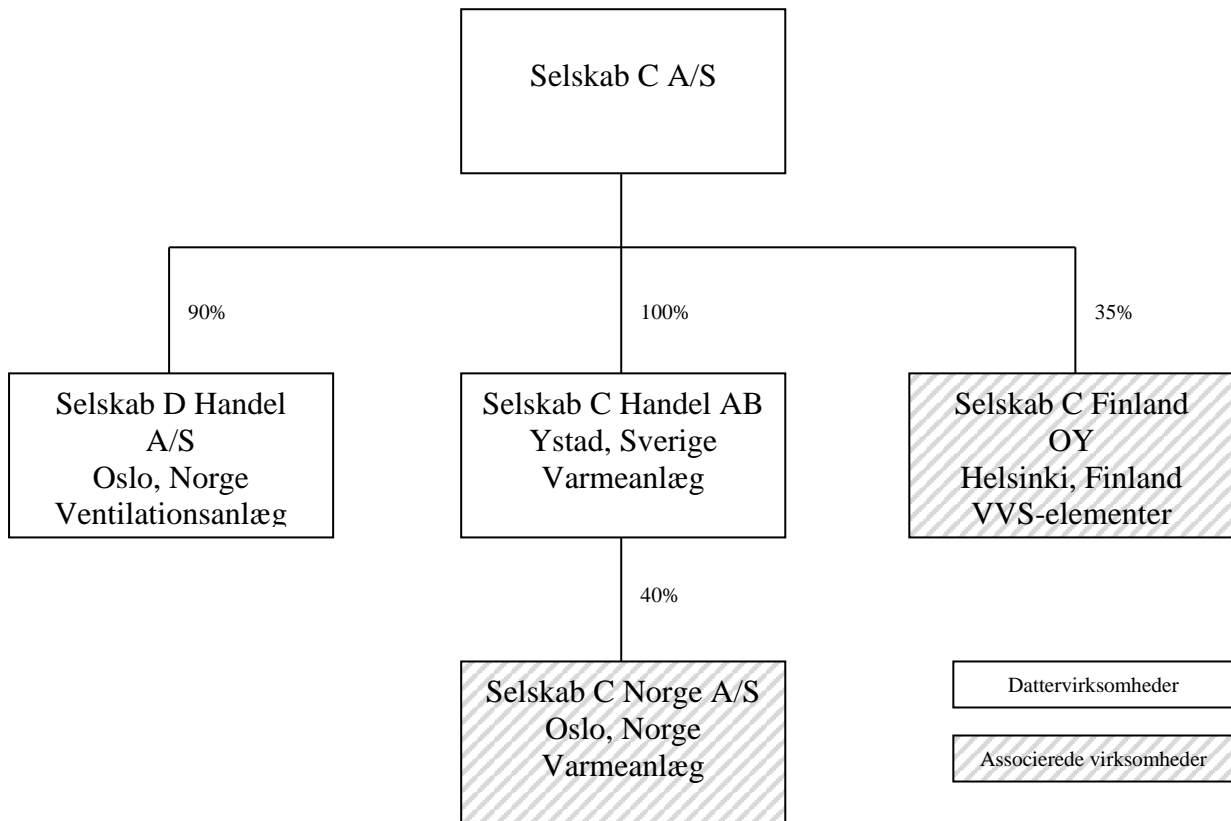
Selskab C A/S

90%

100%

35%

Selskab D Handel A/S
Oslo, Norge
Ventilationsanlæg

Selskab C Handel AB
Ystad, Sverige
Varmeanlæg

Selskab C Finland OY
Helsinki, Finland
VVS-elementer

40%

Selskab C Norge A/S
Oslo, Norge
Varmeanlæg

Dattervirksomheder

Associerede virksomheder